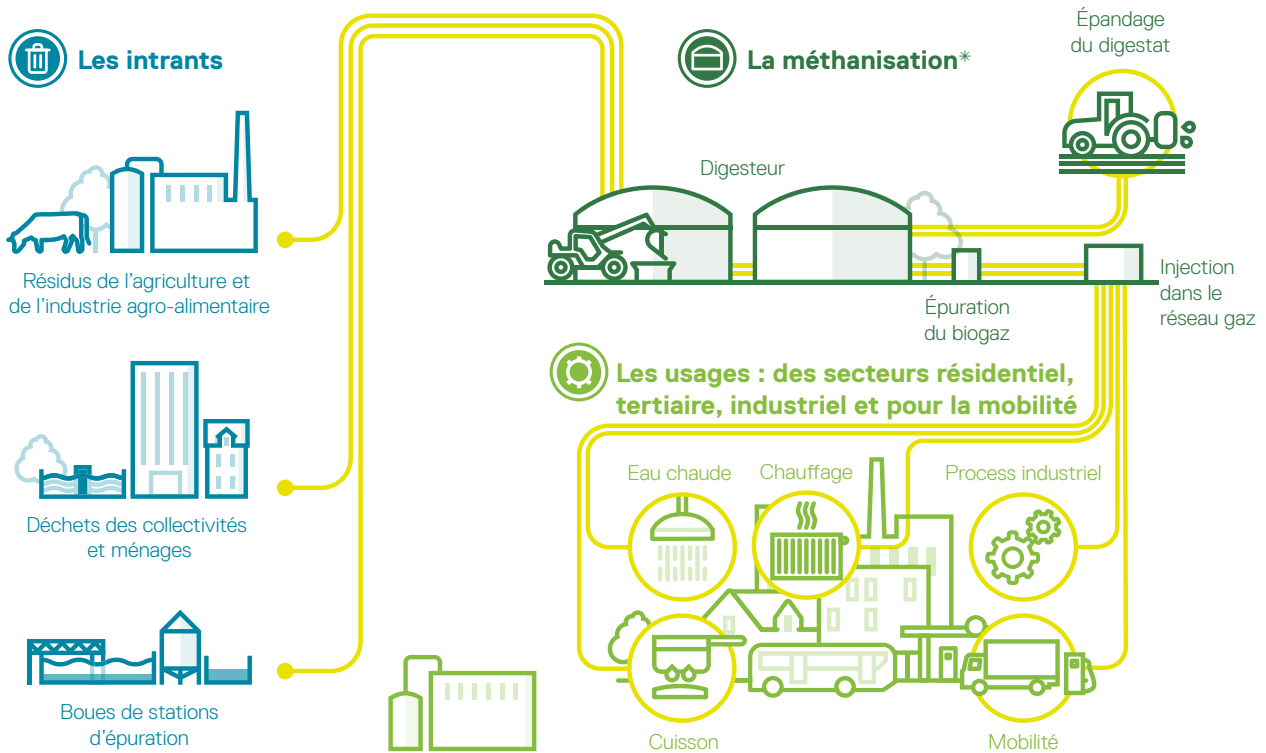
Les intrants

Résidus de l'agriculture et de l'industrie agro-alimentaire

Déchets des collectivités et ménages

Boues de stations d'épuration

La méthanisation*

Épandage du digestat

Digesteur

Épuration du biogaz

Injection dans le réseau gaz

Les usages : des secteurs résidentiel, tertiaire, industriel et pour la mobilité

Eau chaude

Chauffage

Process industriel

Cuisson

Mobilité